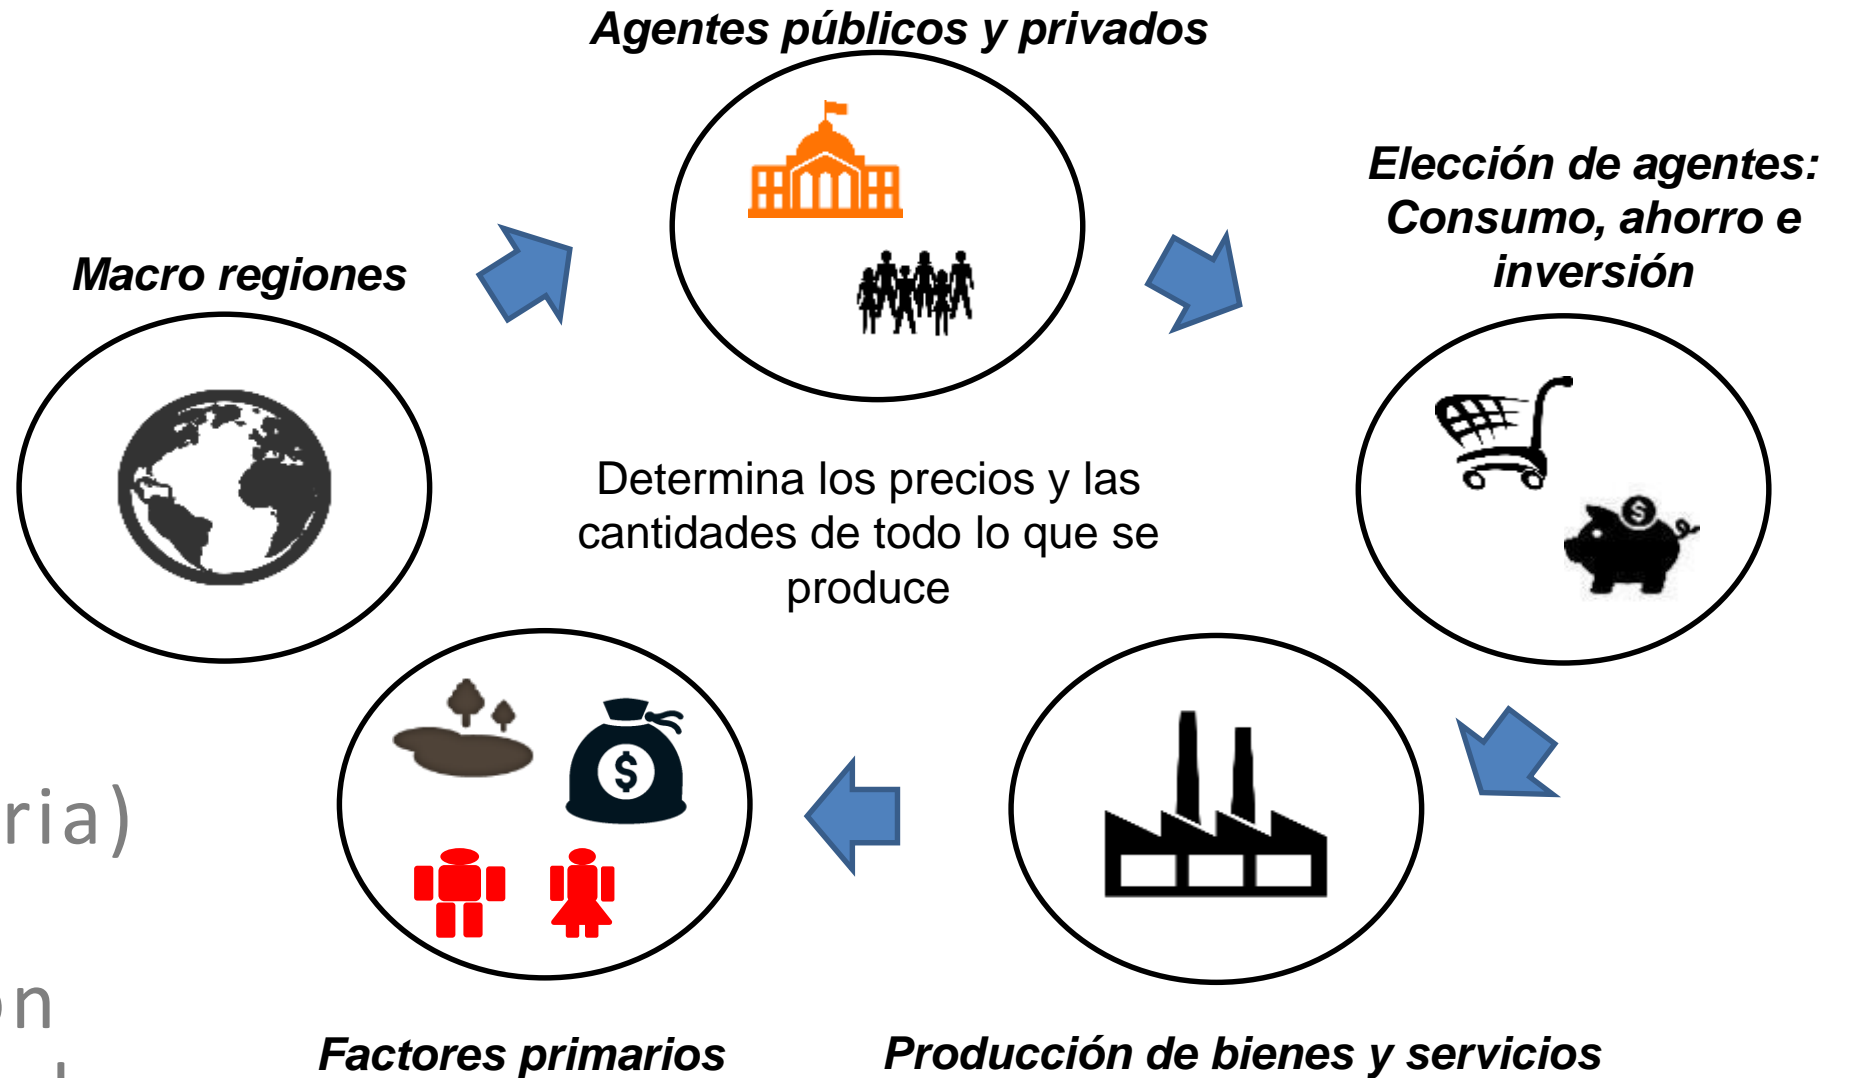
Agentes públicos y privados

Macro regiones

Elección de agentes: Consumo, ahorro e inversión

Determina los precios y las cantidades de todo lo que se produce

$

$

ria)

on

Factores primarios

Producción de bienes y servicios